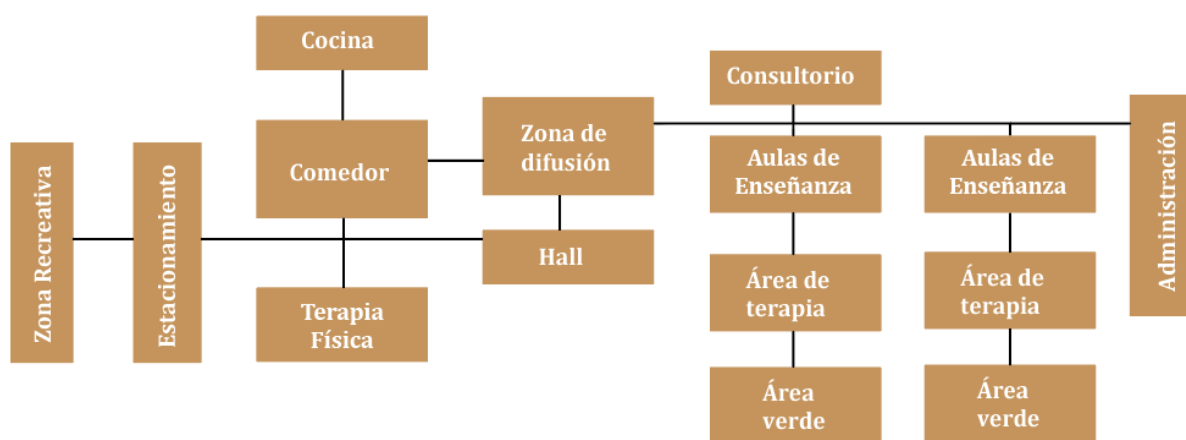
Zona Recreativa

Estacionamiento

Cocina

Comedor

Terapia Física

Zona de difusión

Hall

Consultorio

Aulas de Enseñanza

Área de terapia

Área verde

Aulas de Enseñanza

Área de terapia

Área verde

Administración